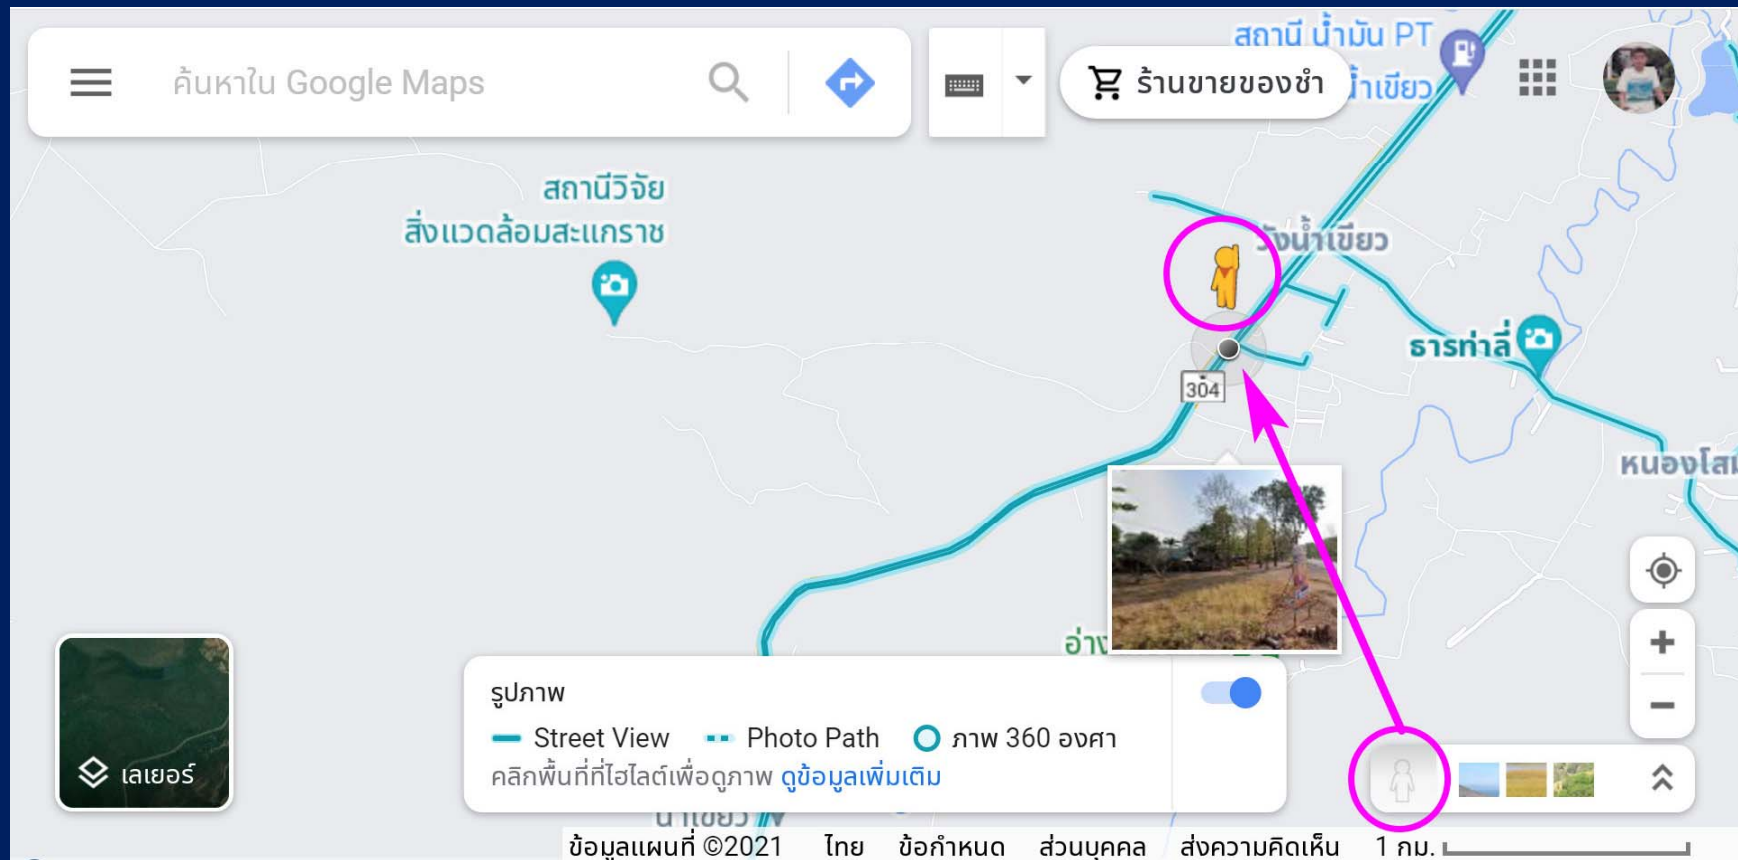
ค้นหาใน Google Maps

ร้านขายของชำ

สถานี น้ำมัน PT
น้ำเขียว

สถานีวิจัย
สิ่งแวดล้อมสะแกราช

วังน้ำเขียว

ธารท่าลี่

304

หนองโส

อ่าง

เลเยอร์

รูปภาพ

Street View
Photo Path
ภาพ 360 องศา

คลิกพื้นที่ที่ไฮไลต์เพื่อดูภาพ ดูข้อมูลเพิ่มเติม

น้ำเขียว

ข้อมูลแผนที่ ©2021 ไทย ข้อกำหนด ส่วนบุคคล ส่งความคิดเห็น 1 กม.